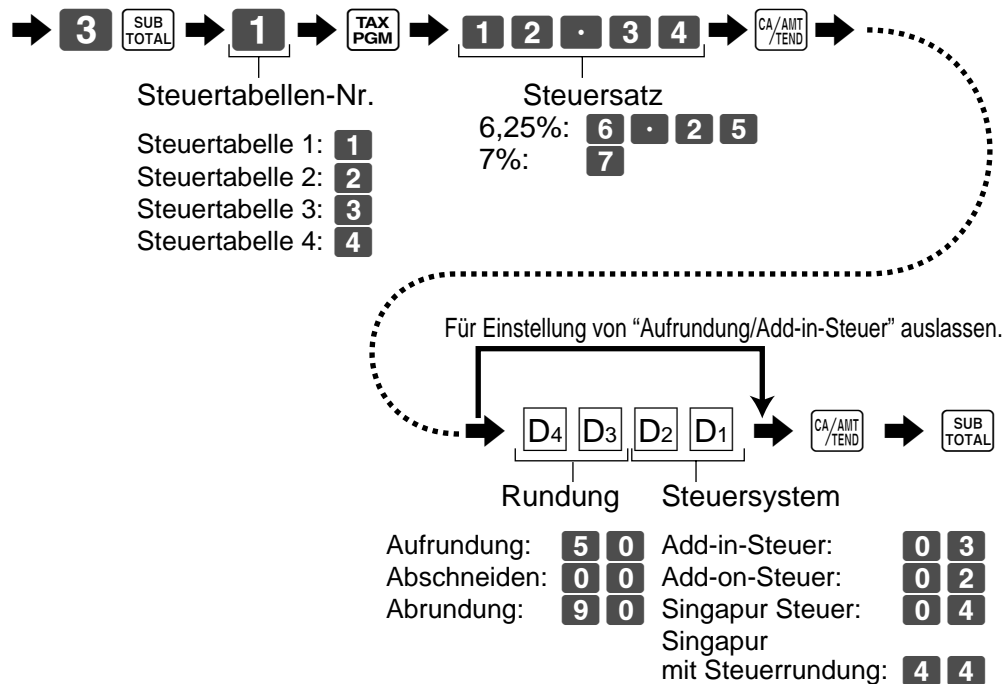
3 SUB TOTAL 1 TAX PGM 1 2 · 3 4 CA/AMT TEND

Steuertabellen-Nr.

Steuertabelle 1: 1
Steuertabelle 2: 2
Steuertabelle 3: 3
Steuertabelle 4: 4

Steuersatz
6,25%: 6 · 2 5
7%: 7

Für Einstellung von “Aufrundung/Add-in-Steuer” auslassen.

$D_4$ $D_3$ $D_2$ $D_1$ CA/AMT TEND SUB TOTAL

Rundung

Steuersystem

Aufrundung: 5 0
Abschneiden: 0 0
Abrundung: 9 0

Add-in-Steuer: 0 3
Add-on-Steuer: 0 2
Singapur Steuer: 0 4
Singapur mit Steuerrundung: 4 4